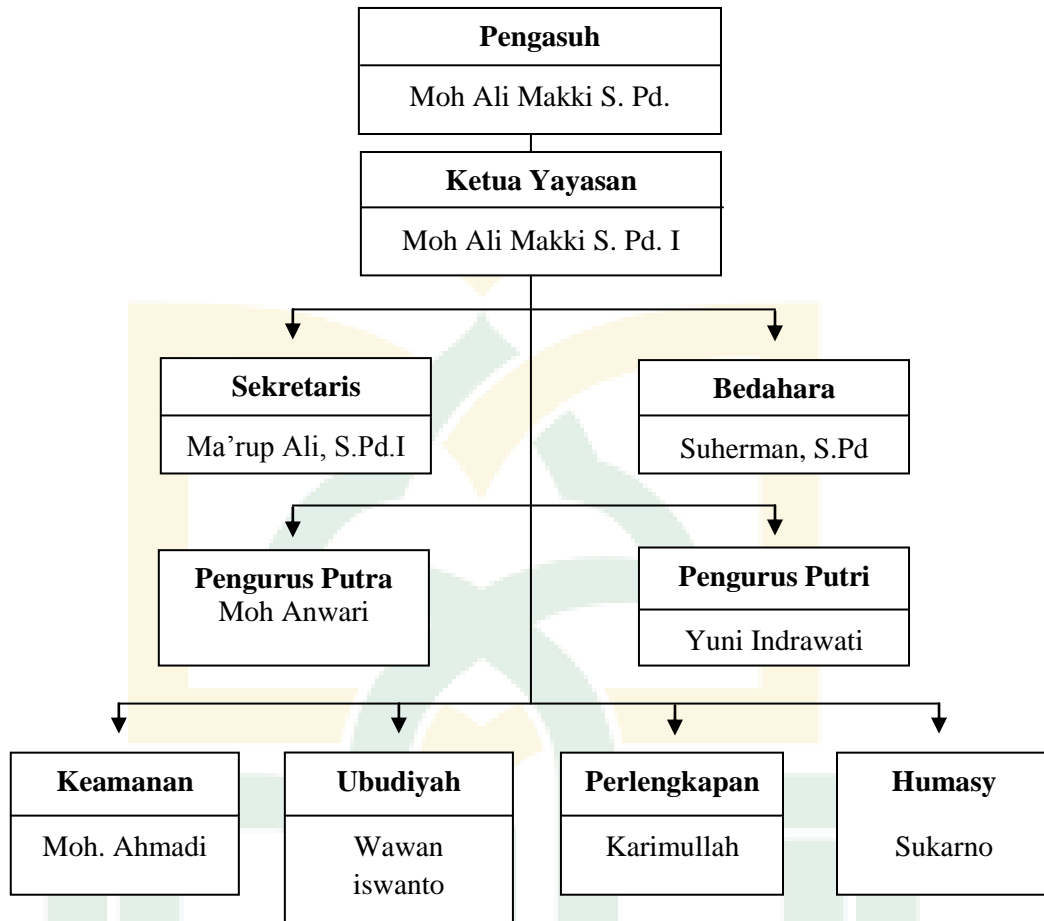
Pengasuh

Moh Ali Makki S. Pd.

Ketua Yayasan

Moh Ali Makki S. Pd. I

Sekretaris

Ma’rup Ali, S.Pd.I

Bedahara

Suherman, S.Pd

Pengurus Putra
Moh Anwari

Pengurus Putri

Yuni Indrawati

Keamanan

Moh. Ahmadi

Ubudiyah

Wawan iswanto

Perlengkapan

Karimullah

Humasy

Sukarno